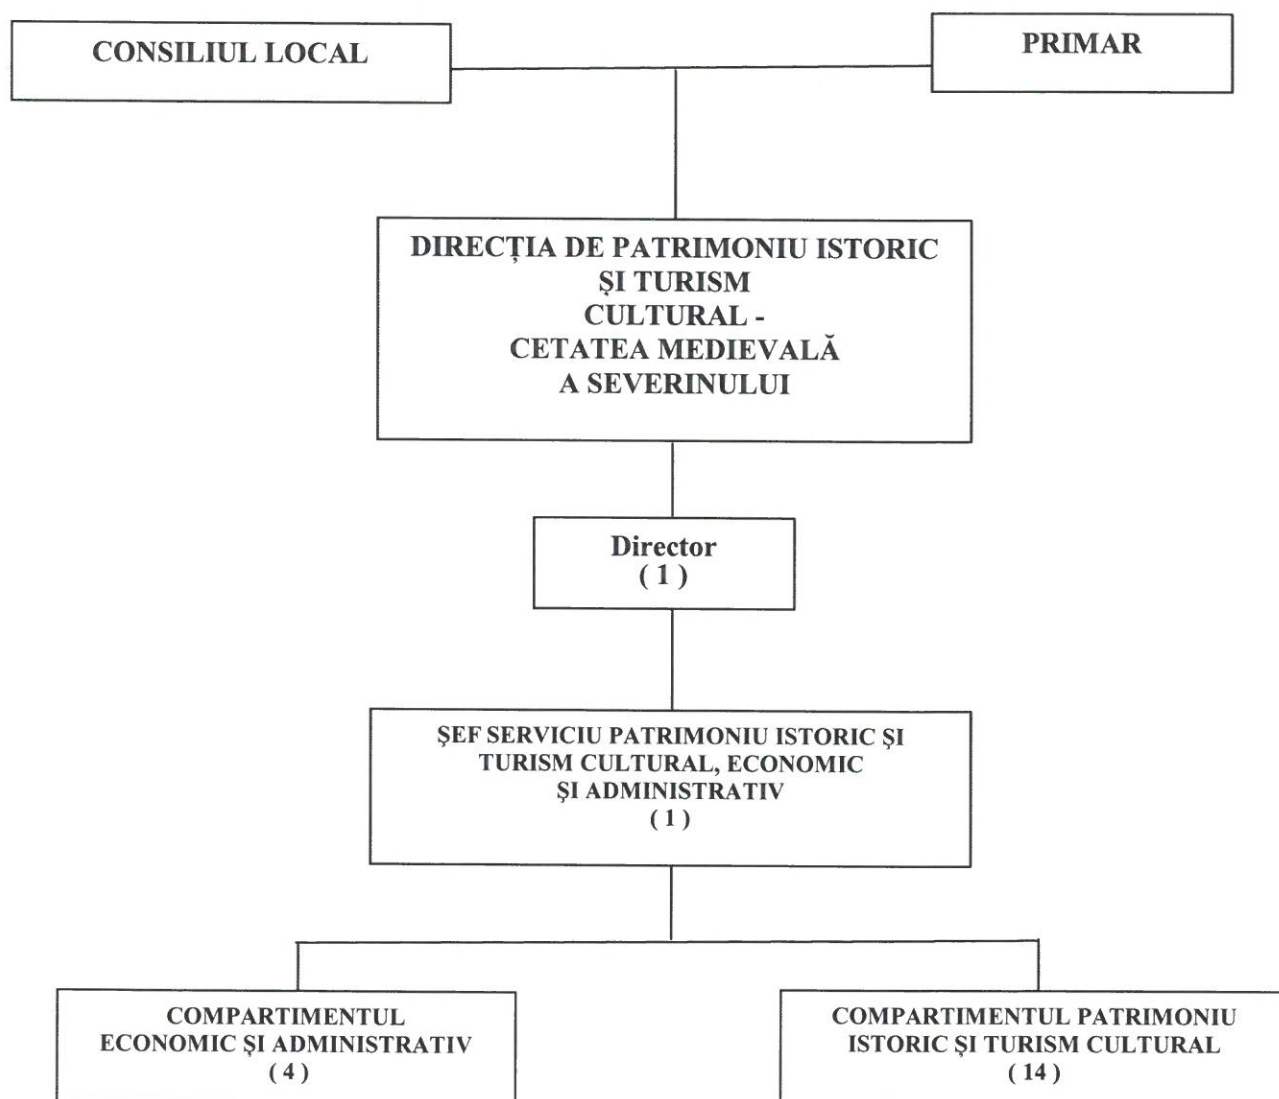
CONSILIUL LOCAL

PRIMAR

DIRECȚIA DE PATRIMONIU ISTORIC ȘI TURISM CULTURAL - CETATEA MEDIEVALĂ A SEVERINULUI

Director
( 1 )

ŞEF SERVICIU PATRIMONIU ISTORIC ŞI TURISM CULTURAL, ECONOMIC ŞI ADMINISTRATIV
( 1 )

COMPARTIMENTUL ECONOMIC ŞI ADMINISTRATIV
( 4 )

COMPARTIMENTUL PATRIMONIU ISTORIC ŞI TURISM CULTURAL
( 14 )